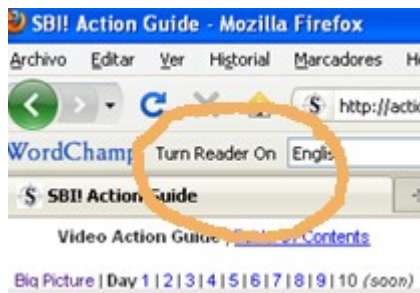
SBI! Action Guide - Mozilla Firefox

Archivo Editar Ver Historial Marcadores H

S http://actio

WordChamp Turn Reader On Englis

S SBI! Action Guide

Video Action Guide | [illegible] Contents

Big Picture | Day 1 | 2 | 3 | 4 | 5 | 6 | 7 | 8 | 9 | 10 (soon)